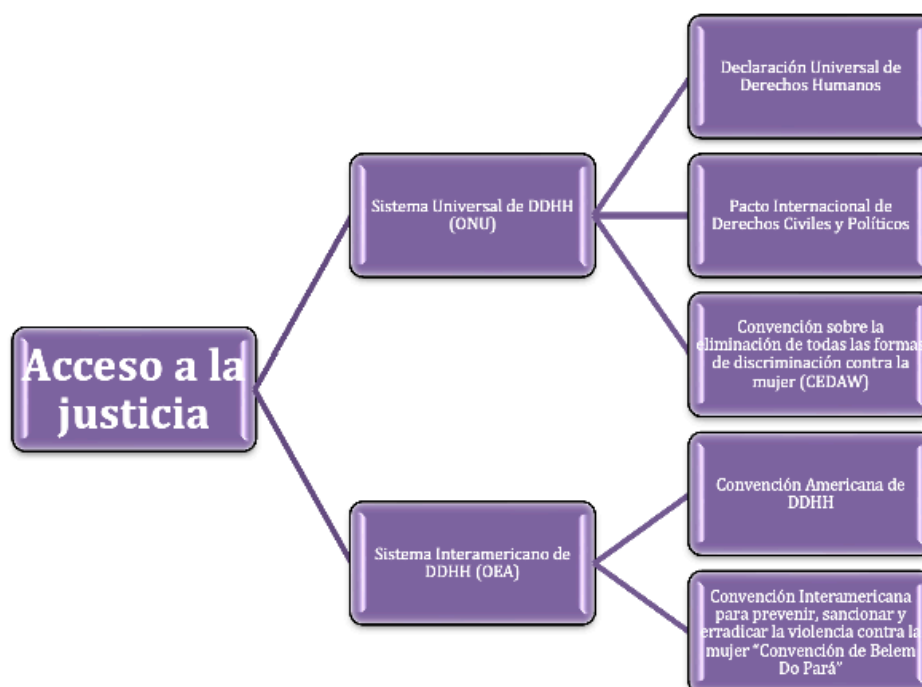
Acceso a la justicia

Sistema Universal de DDHH (ONU)

Declaración Universal de Derechos Humanos

Pacto Internacional de Derechos Civiles y Políticos

Convención sobre la eliminación de todas las forma de discriminación contra la mujer (CEDAW)

Sistema Interamericano de DDHH (OEA)

Convención Americana de DDHH

Convención Interamericana para prevenir, sancionar y erradicar la violencia contra la mujer "Convención de Belem Do Pará"